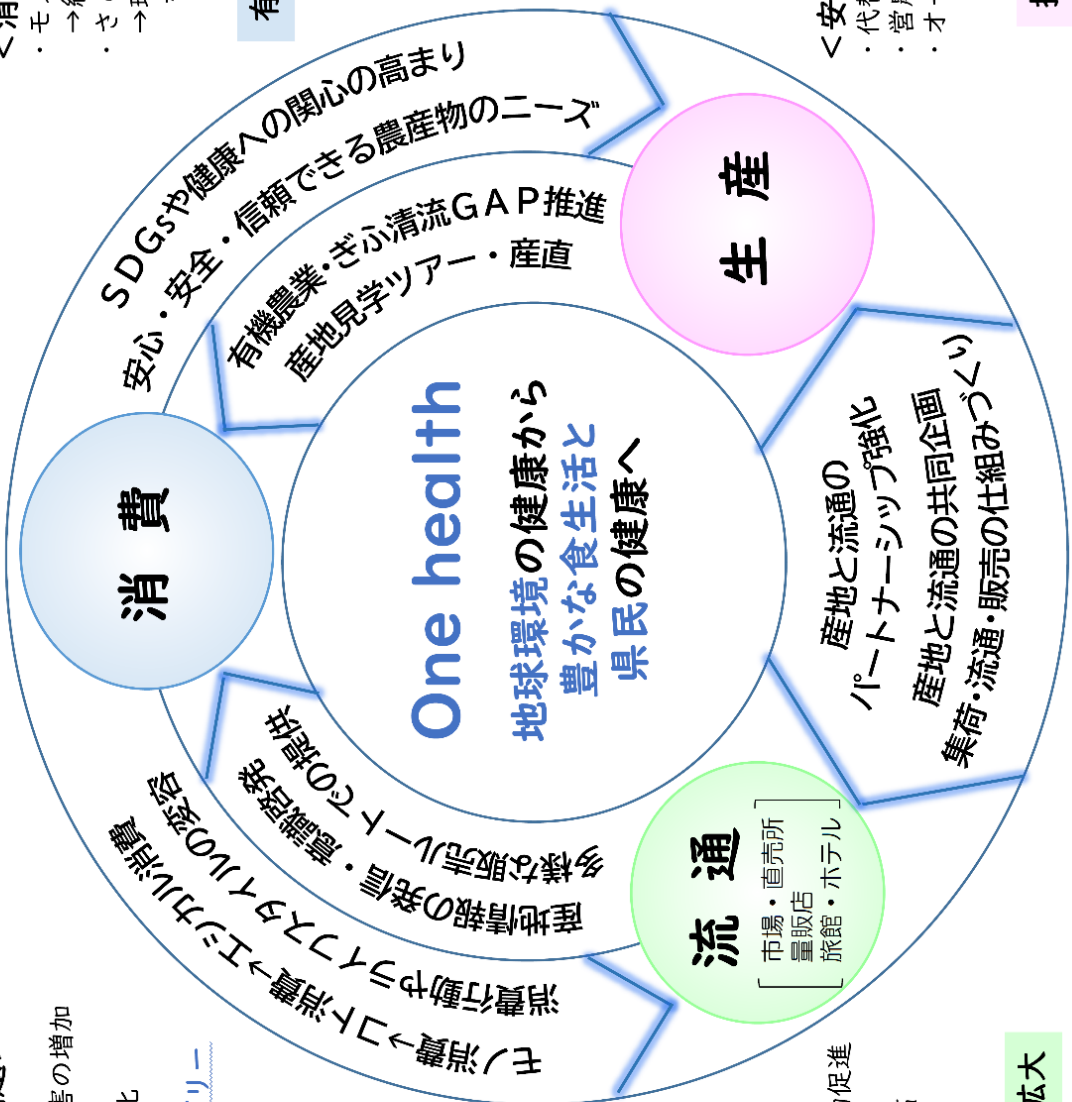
生 産

SDGsや健康への関心の高まり
安心・安全・信頼できる農産物のニーズ

有機農業・ぎふ清流GAP推進
産地見学ツアー・産直

消 費

One health
地球環境の健康から
豊かな食生活と
県民の健康へ

産地と流通の
パートナーシップ強化
産地と流通の共同企画
集荷・流通・販売の仕組みづくり

流 通
市場・直売所
量販店
旅館・ホテル

多様な販売ルートの提供
産地情報の発信・商品の開発

モノ消費→コト消費→エシカル消費
消費行動やライフスタイルの変容

有

<消
・モ
→
・サ
→

<安
・代
・営
・オ

者の増加
化
リー
促進
拡大